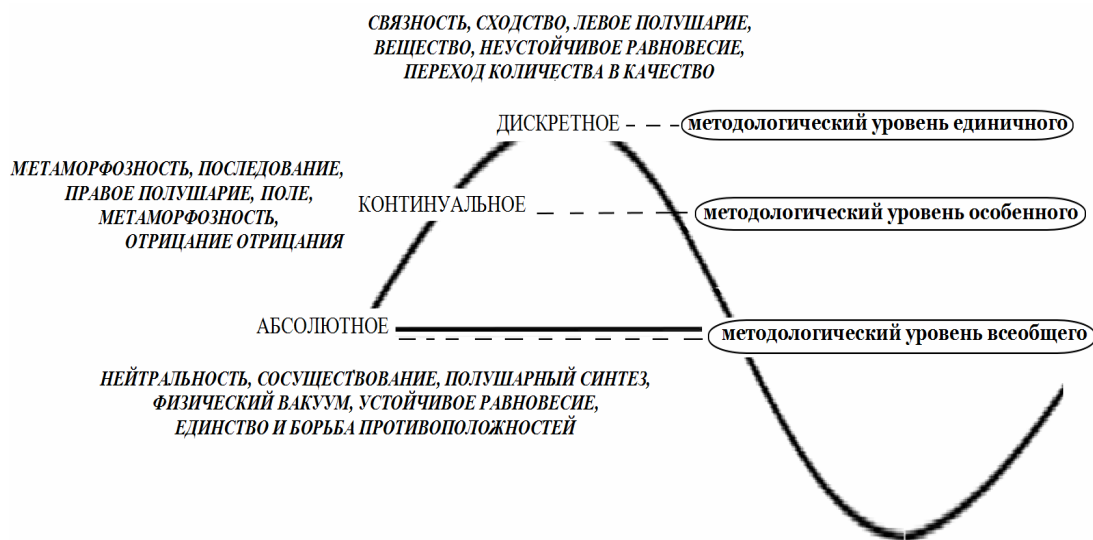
СВЯЗНОСТЬ, СХОДСТВО, ЛЕВОЕ ПОЛУШАРИЕ, ВЕЩЕСТВО, НЕУСТОЙЧИВОЕ РАВНОВЕСИЕ, ПЕРЕХОД КОЛИЧЕСТВА В КАЧЕСТВО

ДИСКРЕТНОЕ

методологический уровень единичного

МЕТАМОРФОЗНОСТЬ, ПОСЛЕДОВАНИЕ, ПРАВОЕ ПОЛУШАРИЕ, ПОЛЕ, МЕТАМОРФОЗНОСТЬ, ОТРИЦАНИЕ ОТРИЦАНИЯ

КОНТИНУАЛЬНОЕ

методологический уровень особенного

АБСОЛЮТНОЕ

методологический уровень всеобщего

НЕЙТРАЛЬНОСТЬ, СОСУЩЕСТВОВАНИЕ, ПОЛУШАРНЫЙ СИНТЕЗ, ФИЗИЧЕСКИЙ ВАКУУМ, УСТОЙЧИВОЕ РАВНОВЕСИЕ, ЕДИНСТВО И БОРЬБА ПРОТИВОПОЛОЖНОСТЕЙ